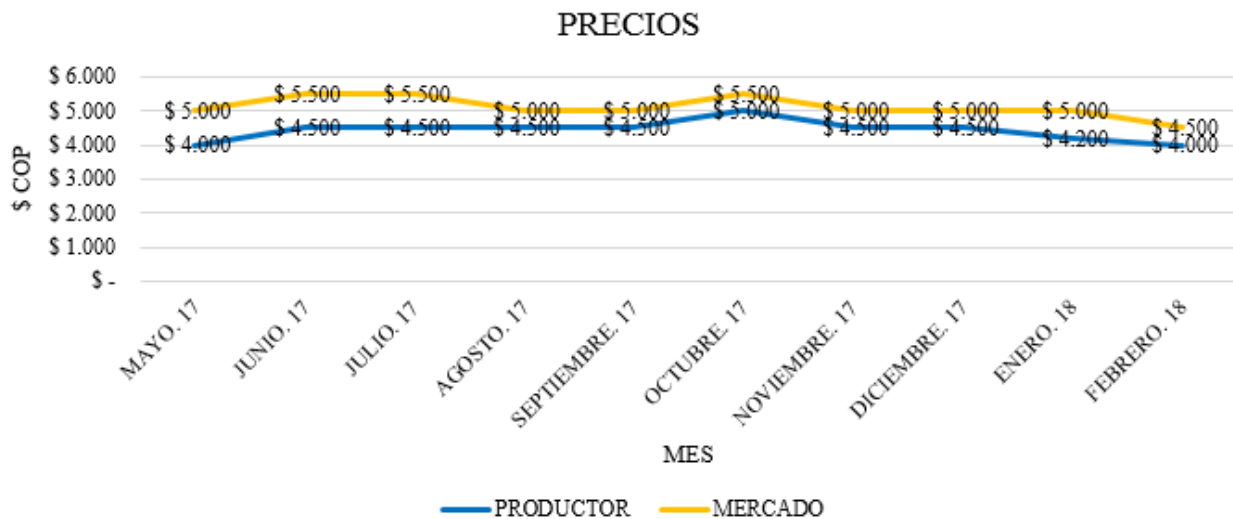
PRECIOS

$ COP

$ 6.000
$ 5.000
$ 4.000
$ 3.000
$ 2.000
$ 1.000
$ -

$ 5.000 $ 5.500 $ 5.500 $ 5.000 $ 5.000 $ 5.500 $ 5.000 $ 5.000 $ 5.000 $ 4.500

$ 4.000 $ 4.500 $ 4.500 $ 4.500 $ 4.500 $ 5.000 $ 4.500 $ 4.500 $ 4.200 $ 4.000

MAYO. 17
JUNIO. 17
JULIO. 17
AGOSTO. 17
SEPTIEMBRE. 17
OCTUBRE. 17
NOVIEMBRE. 17
DICIEMBRE. 17
ENERO. 18
FEBRERO. 18

MES

PRODUCTOR
MERCADO